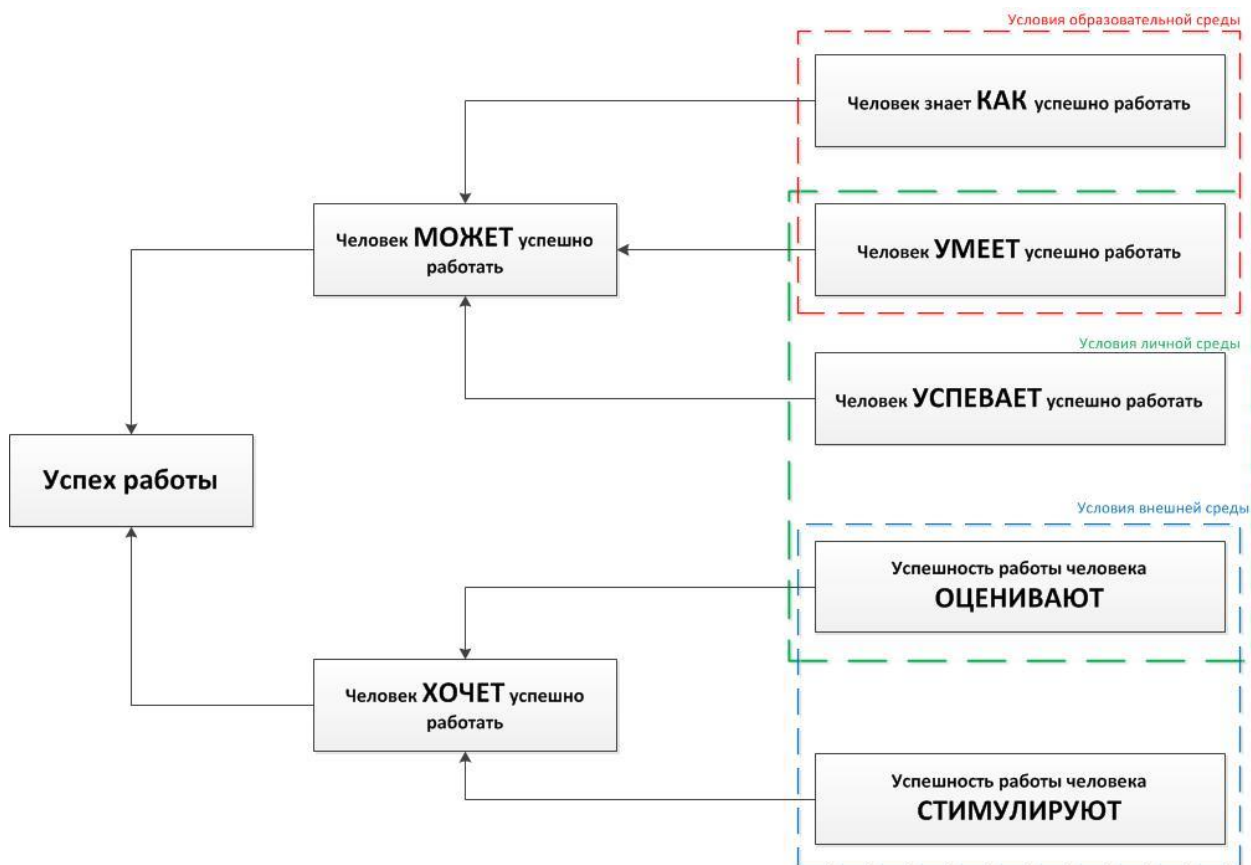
Условия образовательной среды

Человек знает КАК успешно работать

Человек МОЖЕТ успешно работать

Человек УМЕЕТ успешно работать

Условия личной среды

Человек УСПЕВАЕТ успешно работать

Успех работы

Условия внешней среды

Успешность работы человека ОЦЕНИВАЮТ

Человек ХОЧЕТ успешно работать

Успешность работы человека СТИМУЛИРУЮТ